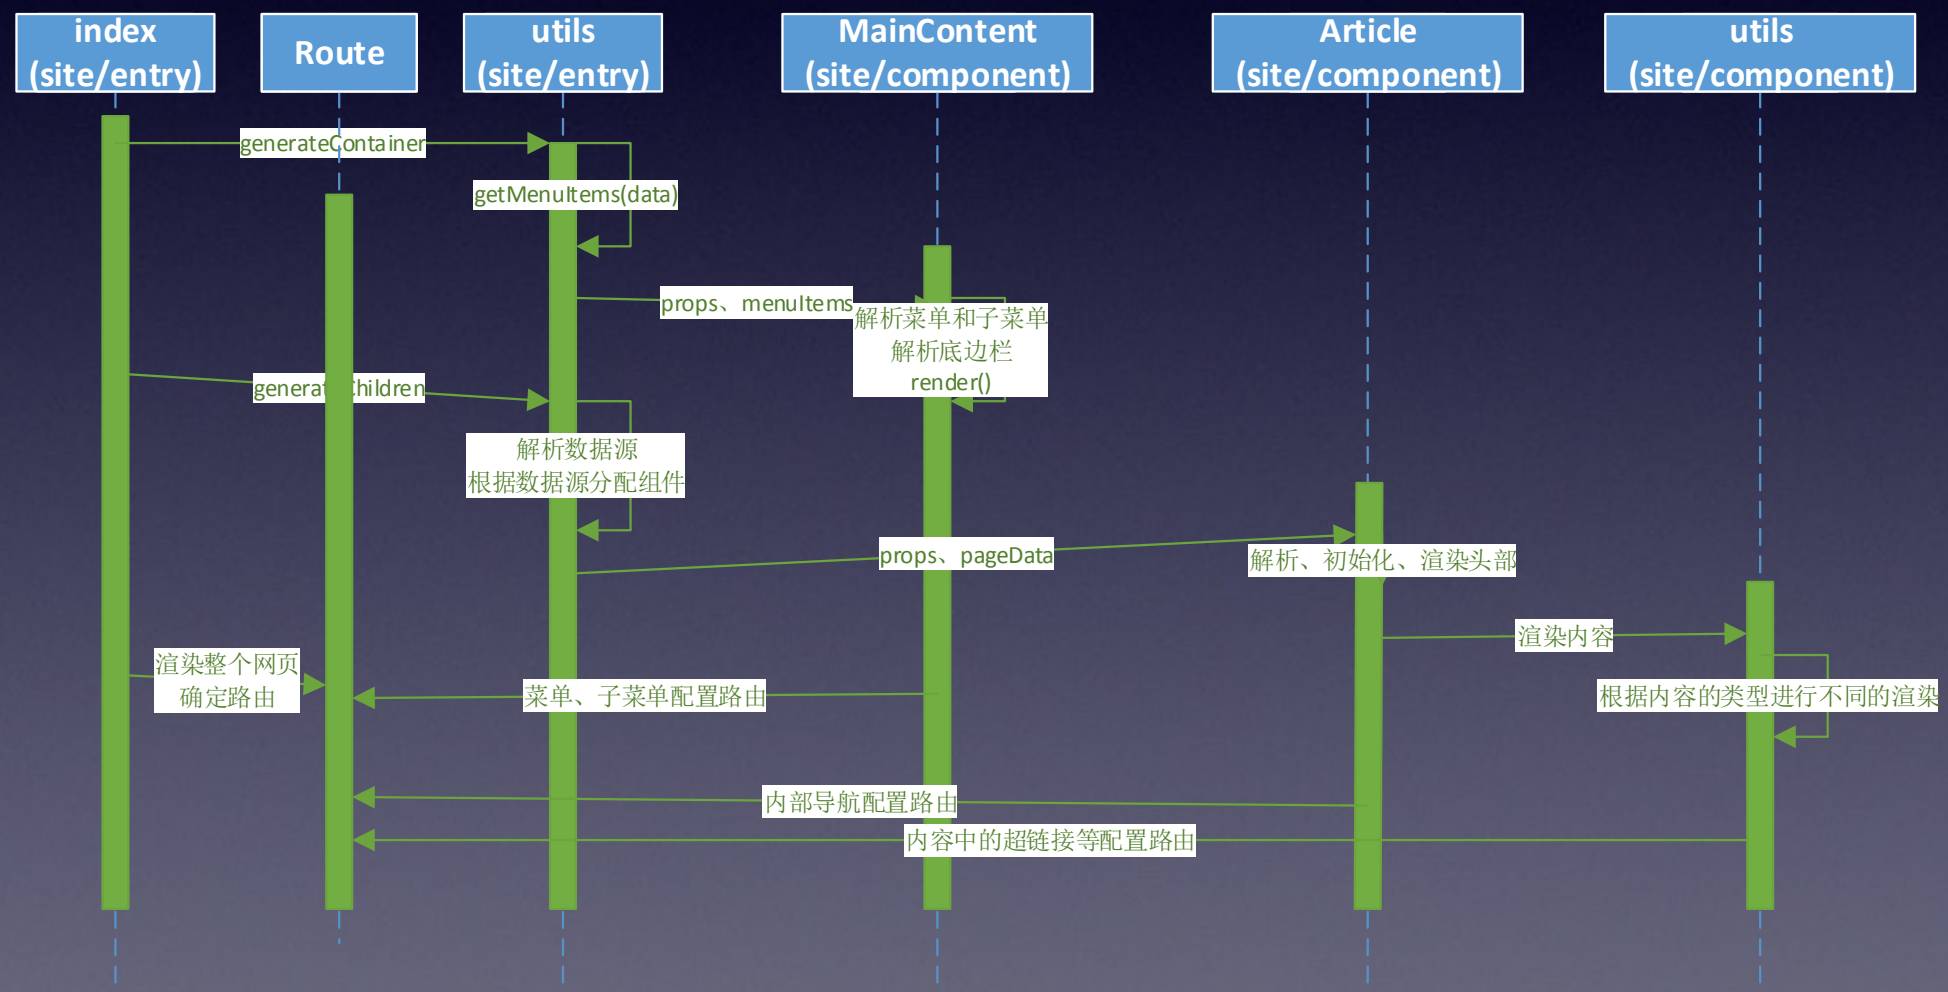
index (site/entry)

Route

utils (site/entry)

MainContent (site/component)

Article (site/component)

utils (site/component)

generateContainer

getMenuItems(data)

props、menuItems

解析菜单和子菜单
解析底边栏
render()

generat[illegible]hildren

解析数据源
根据数据源分配组件

props、pageData

解析、初始化、渲染头部

渲染内容

渲染整个网页
确定路由

菜单、子菜单配置路由

根据内容的类型进行不同的渲染

内部导航配置路由

内容中的超链接等配置路由